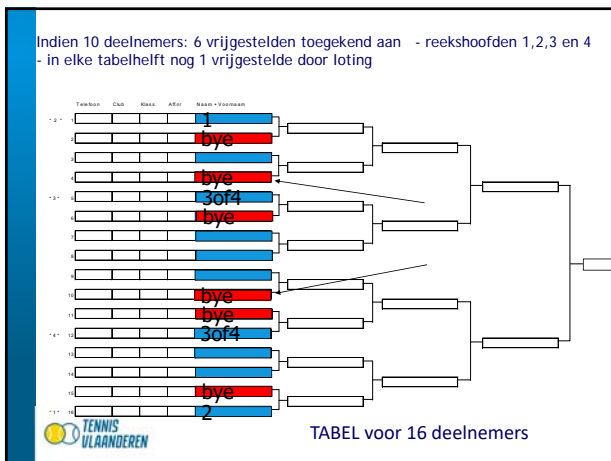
Indien 10 deelnemers: 6 vrijgestelden toegekend aan - reekshoofden 1,2,3 en 4 - in elke tabelhelft nog 1 vrijgestelde door loting

Telefoon Club Klass. Afl.nr Naam + Voornaam

1 1
2 bye
3
4 bye
5 3of4
6 bye
7
8
9
10 bye
11 bye
12 3of4
13
14
15 bye
16 2

TENNIS VLAANDEREN

TABEL voor 16 deelnemers